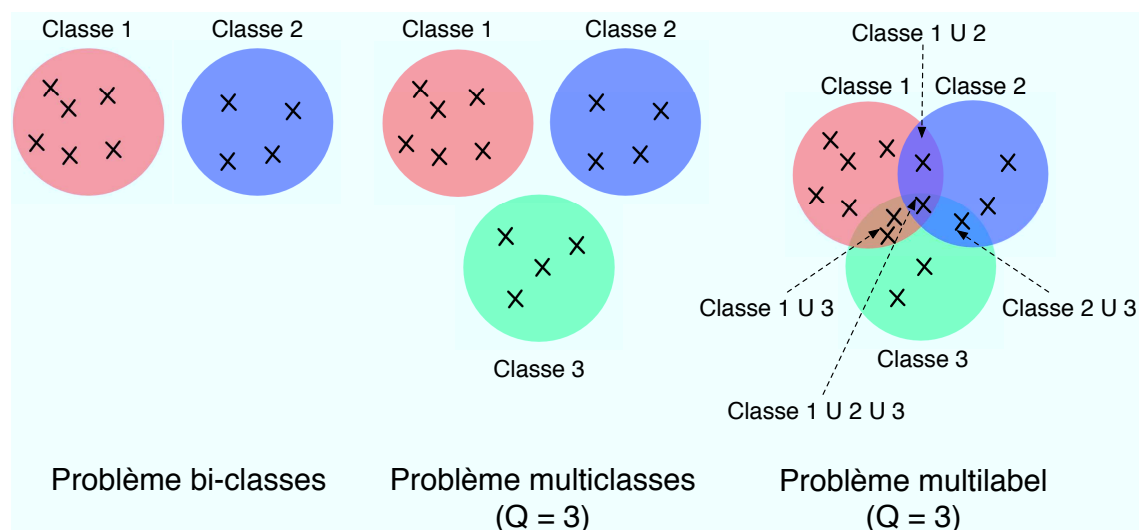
Classe 1
Classe 2

Classe 1
Classe 2
Classe 3

Classe 1 U 2
Classe 1
Classe 2
Classe 1 U 3
Classe 2 U 3
Classe 3
Classe 1 U 2 U 3

Problème bi-classes

Problème multiclasses (Q = 3)

Problème multilabel (Q = 3)